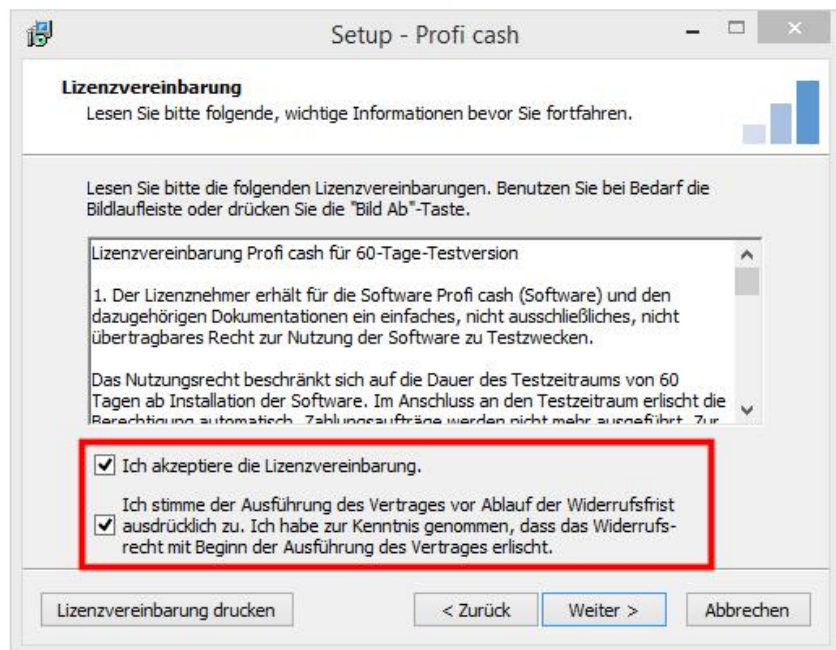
Setup - Profi cash

Lizenzvereinbarung
Lesen Sie bitte folgende, wichtige Informationen bevor Sie fortfahren.

Lesen Sie bitte die folgenden Lizenzvereinbarungen. Benutzen Sie bei Bedarf die Bildlaufleiste oder drücken Sie die "Bild Ab"-Taste.

Lizenzvereinbarung Profi cash für 60-Tage-Testversion

1. Der Lizenznehmer erhält für die Software Profi cash (Software) und den dazugehörigen Dokumentationen ein einfaches, nicht ausschließliches, nicht übertragbares Recht zur Nutzung der Software zu Testzwecken.

Das Nutzungsrecht beschränkt sich auf die Dauer des Testzeitraums von 60 Tagen ab Installation der Software. Im Anschluss an den Testzeitraum erlischt die Berechtigung automatisch. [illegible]

Ich akzeptiere die Lizenzvereinbarung.

Ich stimme der Ausführung des Vertrages vor Ablauf der Widerrufsfrist ausdrücklich zu. Ich habe zur Kenntnis genommen, dass das Widerrufsrecht mit Beginn der Ausführung des Vertrages erlischt.

Lizenzvereinbarung drucken | < Zurück | Weiter > | Abbrechen